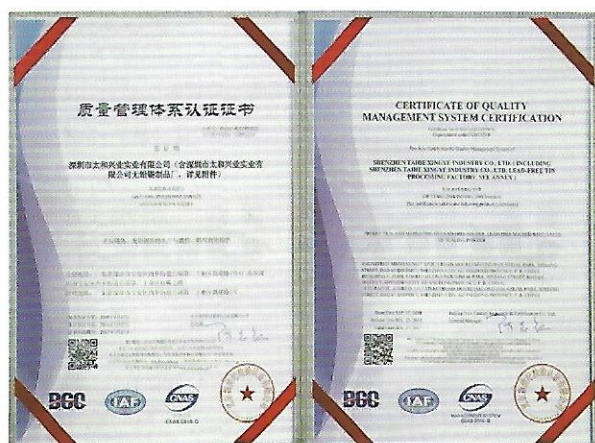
质量管理体系认证证书

深圳市太和兴业实业有限公司（含深圳市太和兴业实业有限公司无铅锡制品厂，详见附件）

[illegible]

BCC IAF CNAS

CERTIFICATE OF QUALITY MANAGEMENT SYSTEM CERTIFICATION

SHENZHEN TAIHE XINGYE INDUSTRY CO., LTD. (INCLUDING SHENZHEN TAIHE XINGYE INDUSTRY CO., LTD. LEAD-FREE TIN PROCESSING FACTORY, SEE ANNEX)

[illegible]

BCC IAF CNAS